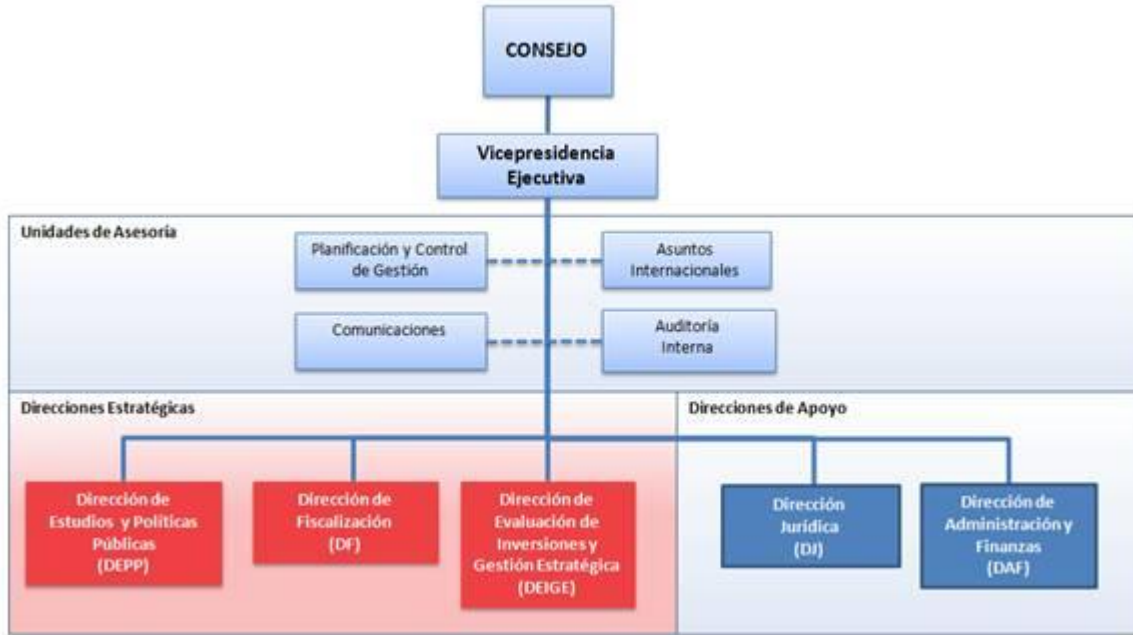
CONSEJO

Vicepresidencia Ejecutiva

Unidades de Asesoría

Planificación y Control de Gestión

Asuntos Internacionales

Comunicaciones

Auditoría Interna

Direcciones Estratégicas

Direcciones de Apoyo

Dirección de Estudios y Políticas Públicas (DEPP)

Dirección de Fiscalización (DF)

Dirección de Evaluación de Inversiones y Gestión Estratégica (DEIGE)

Dirección Jurídica (DJ)

Dirección de Administración y Finanzas (DAF)